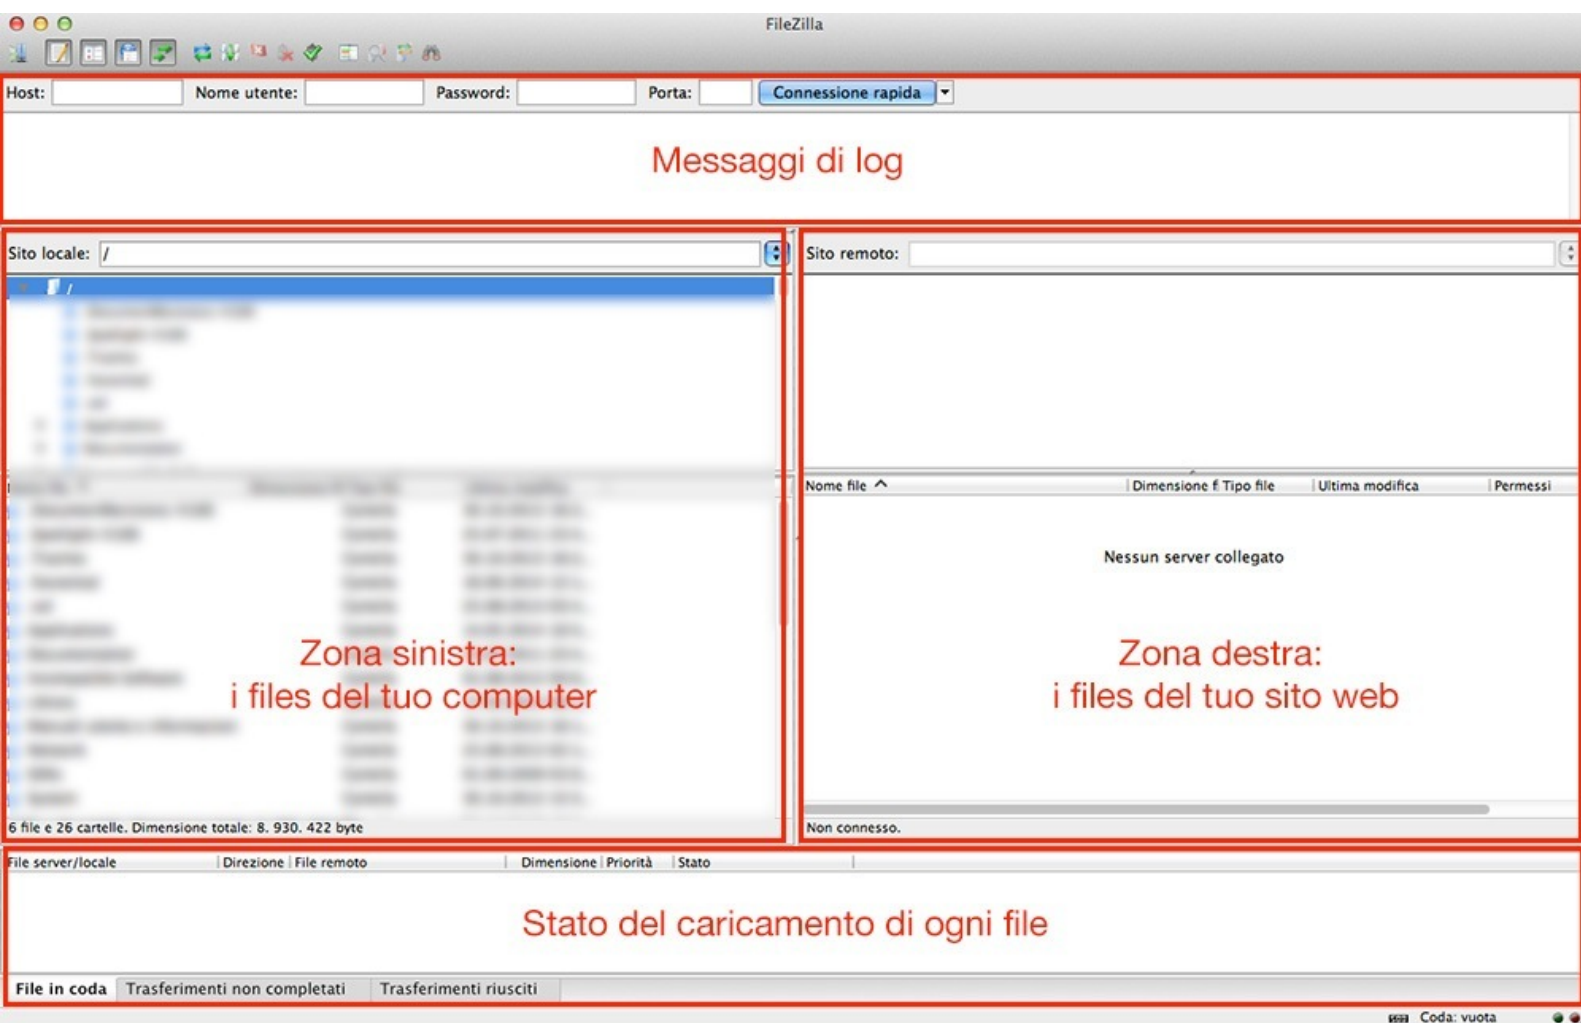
FileZilla

Host: Nome utente: Password: Porta: Connessione rapida

Messaggi di log

Sito locale: /

/

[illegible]

Zona sinistra:
i files del tuo computer

6 file e 26 cartelle. Dimensione totale: 8. 930. 422 byte

Sito remoto:

| Nome file | Dimensione f | Tipo file | Ultima modifica | Permessi |
|---|---|---|---|---|

Nessun server collegato

Zona destra:
i files del tuo sito web

Non connesso.

| File server/locale | Direzione | File remoto | Dimensione | Priorità | Stato |
|---|---|---|---|---|---|

Stato del caricamento di ogni file

File in coda | Trasferimenti non completati | Trasferimenti riusciti

Coda: vuota